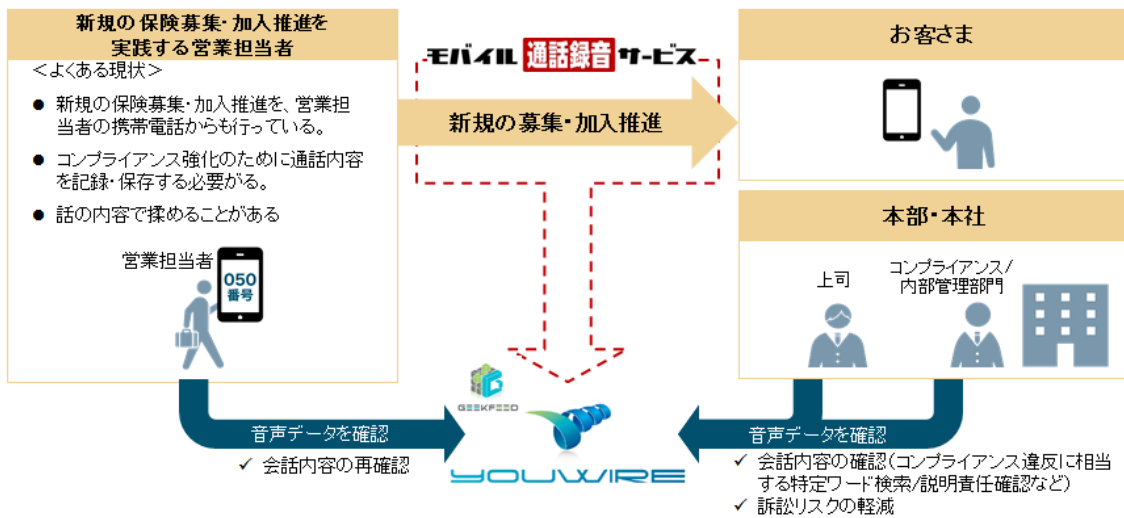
新規の保険募集・加入推進を実践する営業担当者

＜よくある現状＞

● 新規の保険募集・加入推進を、営業担当者の携帯電話からも行っている。

● コンプライアンス強化のために通話内容を記録・保存する必要がある。

● 話の内容で揉めることがある

営業担当者

050番号

モバイル通話録音サービス

新規の募集・加入推進

お客さま

本部・本社

上司

コンプライアンス/内部管理部門

GEEKFEED

YOUWIRE

音声データを確認

✓ 会話内容の再確認

音声データを確認

✓ 会話内容の確認（コンプライアンス違反に相当する特定ワード検索/説明責任確認など）

✓ 訴訟リスクの軽減